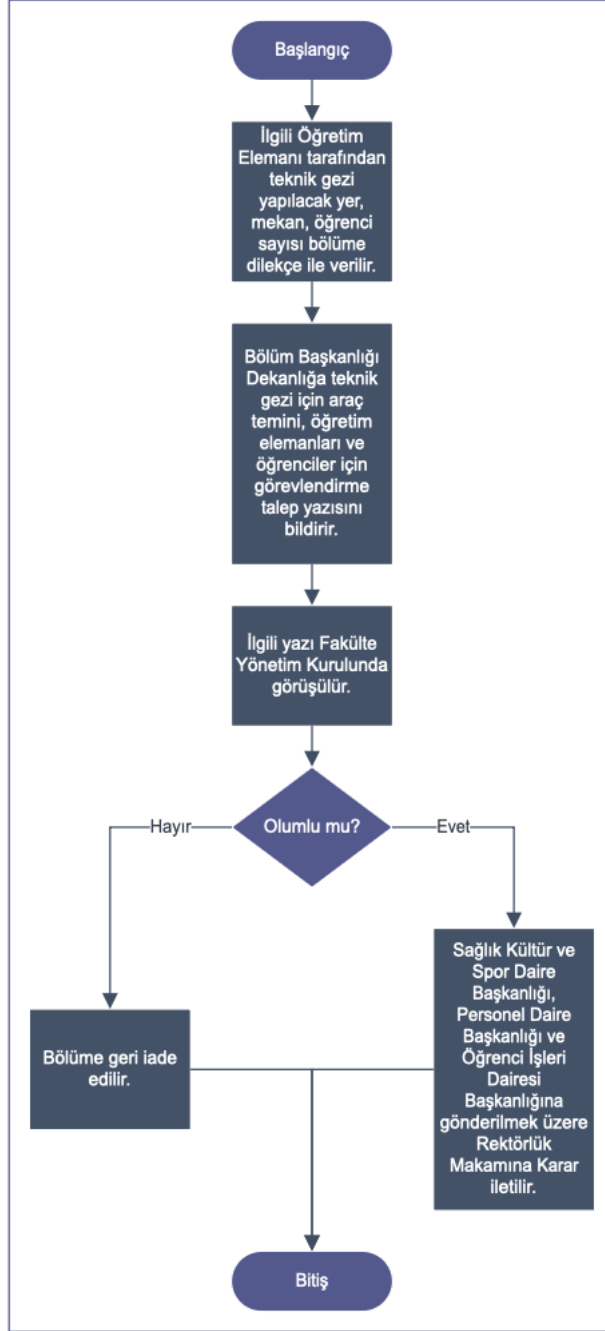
Başlangıç

İlgili Öğretim Elemanı tarafından teknik gezi yapılacak yer, mekan, öğrenci sayısı bölüme dilekçe ile verilir.

Bölüm Başkanlığı Dekanlığa teknik gezi için araç temini, öğretim elemanları ve öğrenciler için görevlendirme talep yazısını bildirir.

İlgili yazı Fakülte Yönetim Kurulunda görüşülür.

Olumlu mu?

Hayır

Evet

Bölüme geri iade edilir.

Sağlık Kültür ve Spor Daire Başkanlığı, Personel Daire Başkanlığı ve Öğrenci İşleri Dairesi Başkanlığına gönderilmek üzere Rektörlük Makamına Karar iletilir.

Bitiş